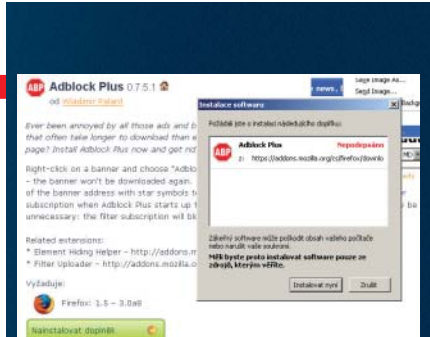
ABP Adblock Plus 0.7.5.1

od Wladimir Palant

Ever been annoyed by all those ads and b that often take longer to download than e page? Install Adblock Plus now and get rid

Right-click on a banner and choose "Adblo – the banner won't be downloaded again. of the banner address with star symbols to subscription when Adblock Plus starts up t unnecessary: the filter subscription will bl

Related extensions:
* Element Hiding Helper – http://addons.m
* Filter Uploader – http://addons.mozilla.o

Vyžaduje:
Firefox: 1.5 – 3.0a8

Nainstalovat doplněk

news...

Sage Image Au...
Segil Image...

be

Instalace software

Požádali jste o instalaci následujícího doplňku:

ABP Adblock Plus Nepodepsáno
z: https://addons.mozilla.org/cz/firefox/downlo

Záškodný software může poškodit obsah vašeho počítače nebo narušit vaše soukromí.

Měli byste proto instalovat software pouze ze zdrojů, kterým věříte.

Instalovat nyní Zrušit